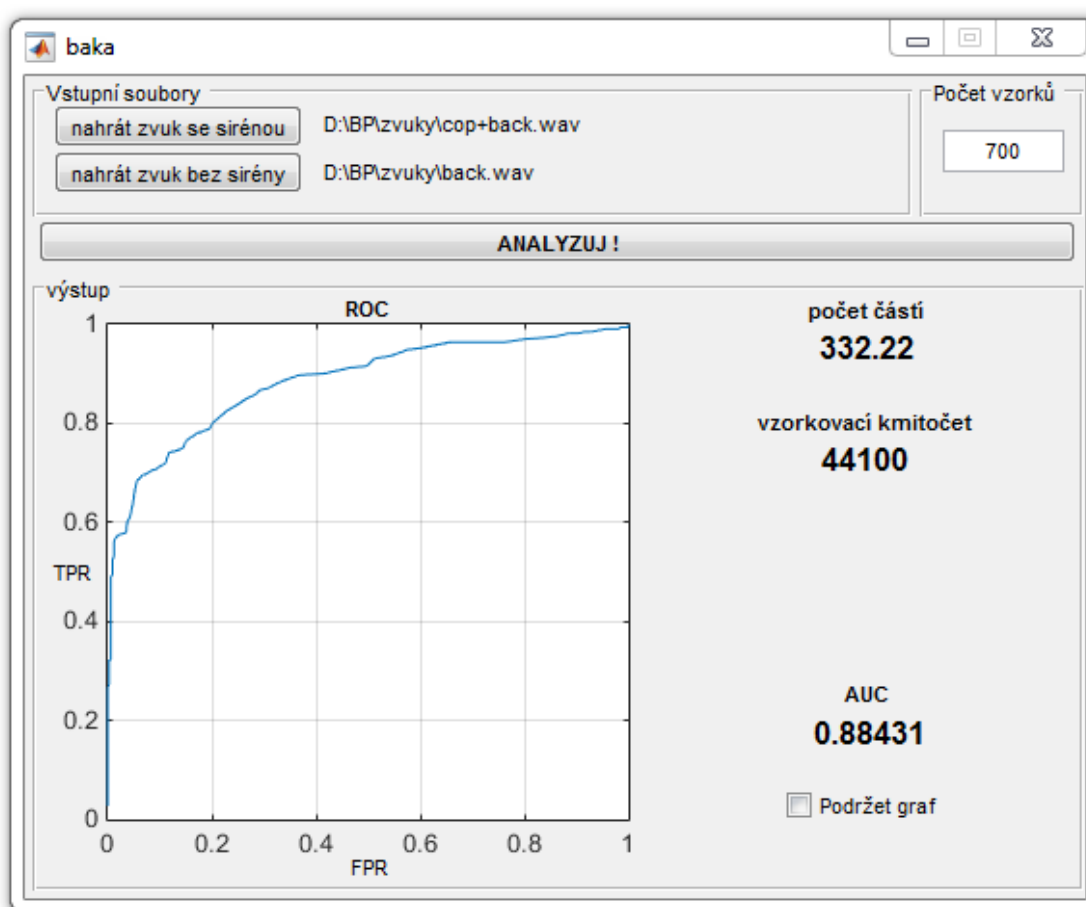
baka

Vstupní soubory

nahrát zvuk se sirénou D:\BP\zvuky\cop+back.wav

nahrát zvuk bez sirény D:\BP\zvuky\back.wav

Počet vzorků

700

ANALYZUJ !

výstup

ROC

1
0.8
0.6
TPR
0.4
0.2
0

0 0.2 0.4 0.6 0.8 1
FPR

počet částí
332.22

vzorkovací kmitočet
44100

AUC
0.88431

Podržet graf